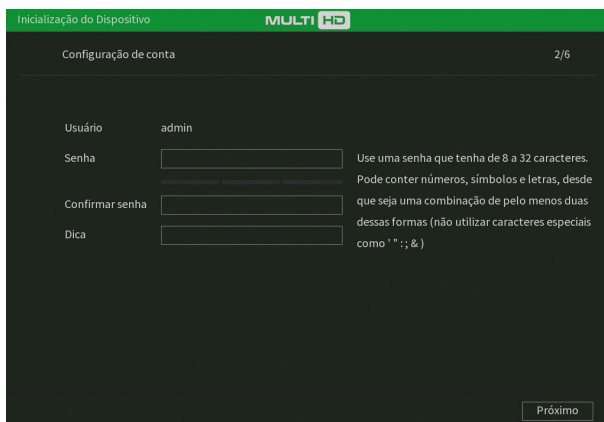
Inicialização do Dispositivo

MULTI HD

Configuração de conta

2/6

Usuário admin

Senha

Confirmar senha

Dica

Use uma senha que tenha de 8 a 32 caracteres. Pode conter números, símbolos e letras, desde que seja uma combinação de pelo menos duas dessas formas (não utilizar caracteres especiais como ' " : ; & )

Próximo